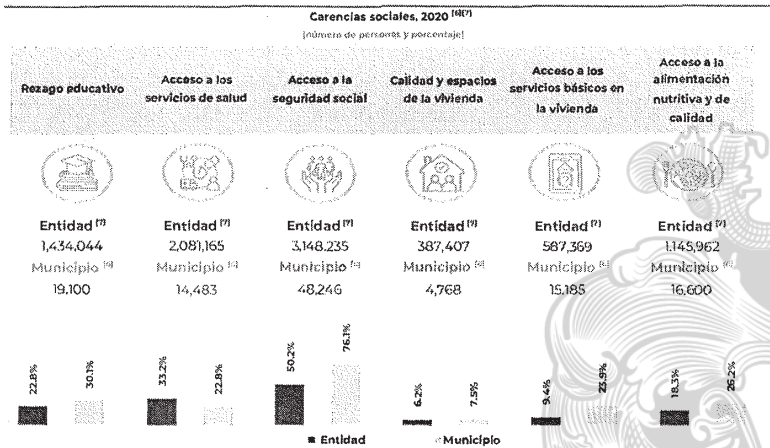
Carencias sociales, 2020 [6][7]

(número de personas y porcentaje)

| Rezago educativo | Acceso a los servicios de salud | Acceso a la seguridad social | Calidad y espacios de la vivienda | Acceso a los servicios básicos en la vivienda | Acceso a la alimentación nutritiva y de calidad |
|---|---|---|---|---|---|
| Entidad [7] | Entidad [7] | Entidad [7] | Entidad [7] | Entidad [7] | Entidad [7] |
| 1,434,044 | 2,081,165 | 3,148,235 | 387,407 | 587,369 | 1,145,962 |
| Municipio [6] | Municipio [6] | Municipio [6] | Municipio [6] | Municipio [6] | Municipio [6] |
| 19,100 | 14,483 | 48,246 | 4,768 | 15,185 | 16,600 |

22.8% 30.1% 33.2% 22.8% 50.2% 76.1% 6.2% 7.5% 9.4% 23.9% 18.3% 26.2%

■ Entidad ■ Municipio